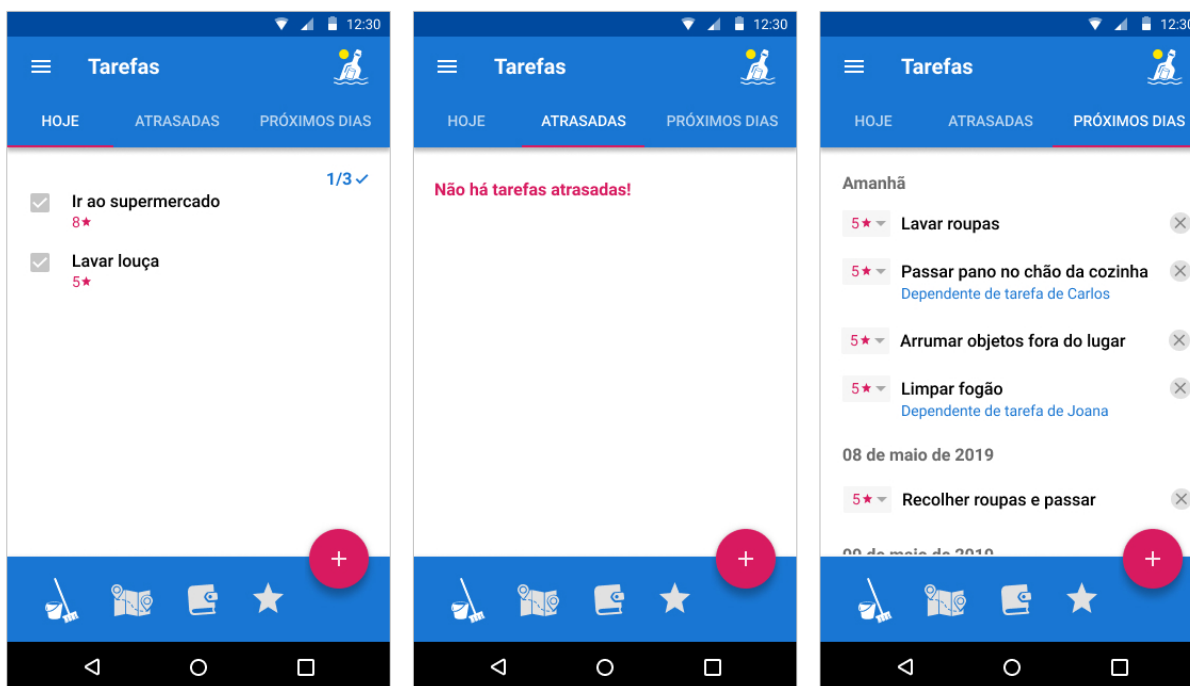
12:30

Tarefas

HOJE ATRASADAS PRÓXIMOS DIAS

1/3 ✓

Ir ao supermercado
8★

Lavar louça
5★

+

12:30

Tarefas

HOJE ATRASADAS PRÓXIMOS DIAS

Não há tarefas atrasadas!

+

12:30

Tarefas

HOJE ATRASADAS PRÓXIMOS DIAS

Amanhã

5★ Lavar roupas

5★ Passar pano no chão da cozinha
Dependente de tarefa de Carlos

5★ Arrumar objetos fora do lugar

5★ Limpar fogão
Dependente de tarefa de Joana

08 de maio de 2019

5★ Recolher roupas e passar

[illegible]

+